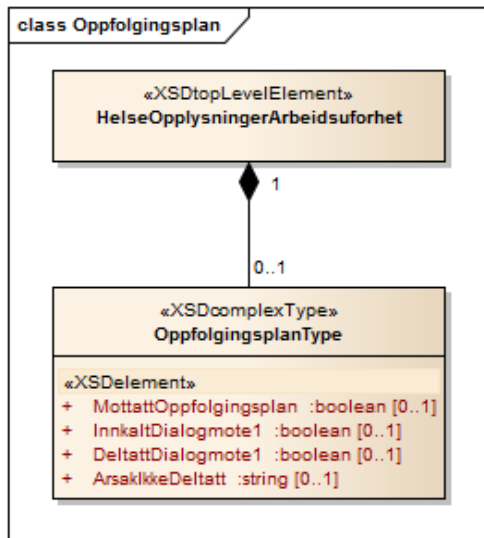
class Oppfolgingsplan

«XSDtopLevelElement»
HelseOpplysningerArbeidsuforhet

1

0..1

«XSDcomplexType»
OppfolgingsplanType

«XSDelement»
+ MottattOppfolgingsplan :boolean [0..1]
+ InnkaltDialogmote1 :boolean [0..1]
+ DeltattDialogmote1 :boolean [0..1]
+ ArsakIkkeDeltatt :string [0..1]